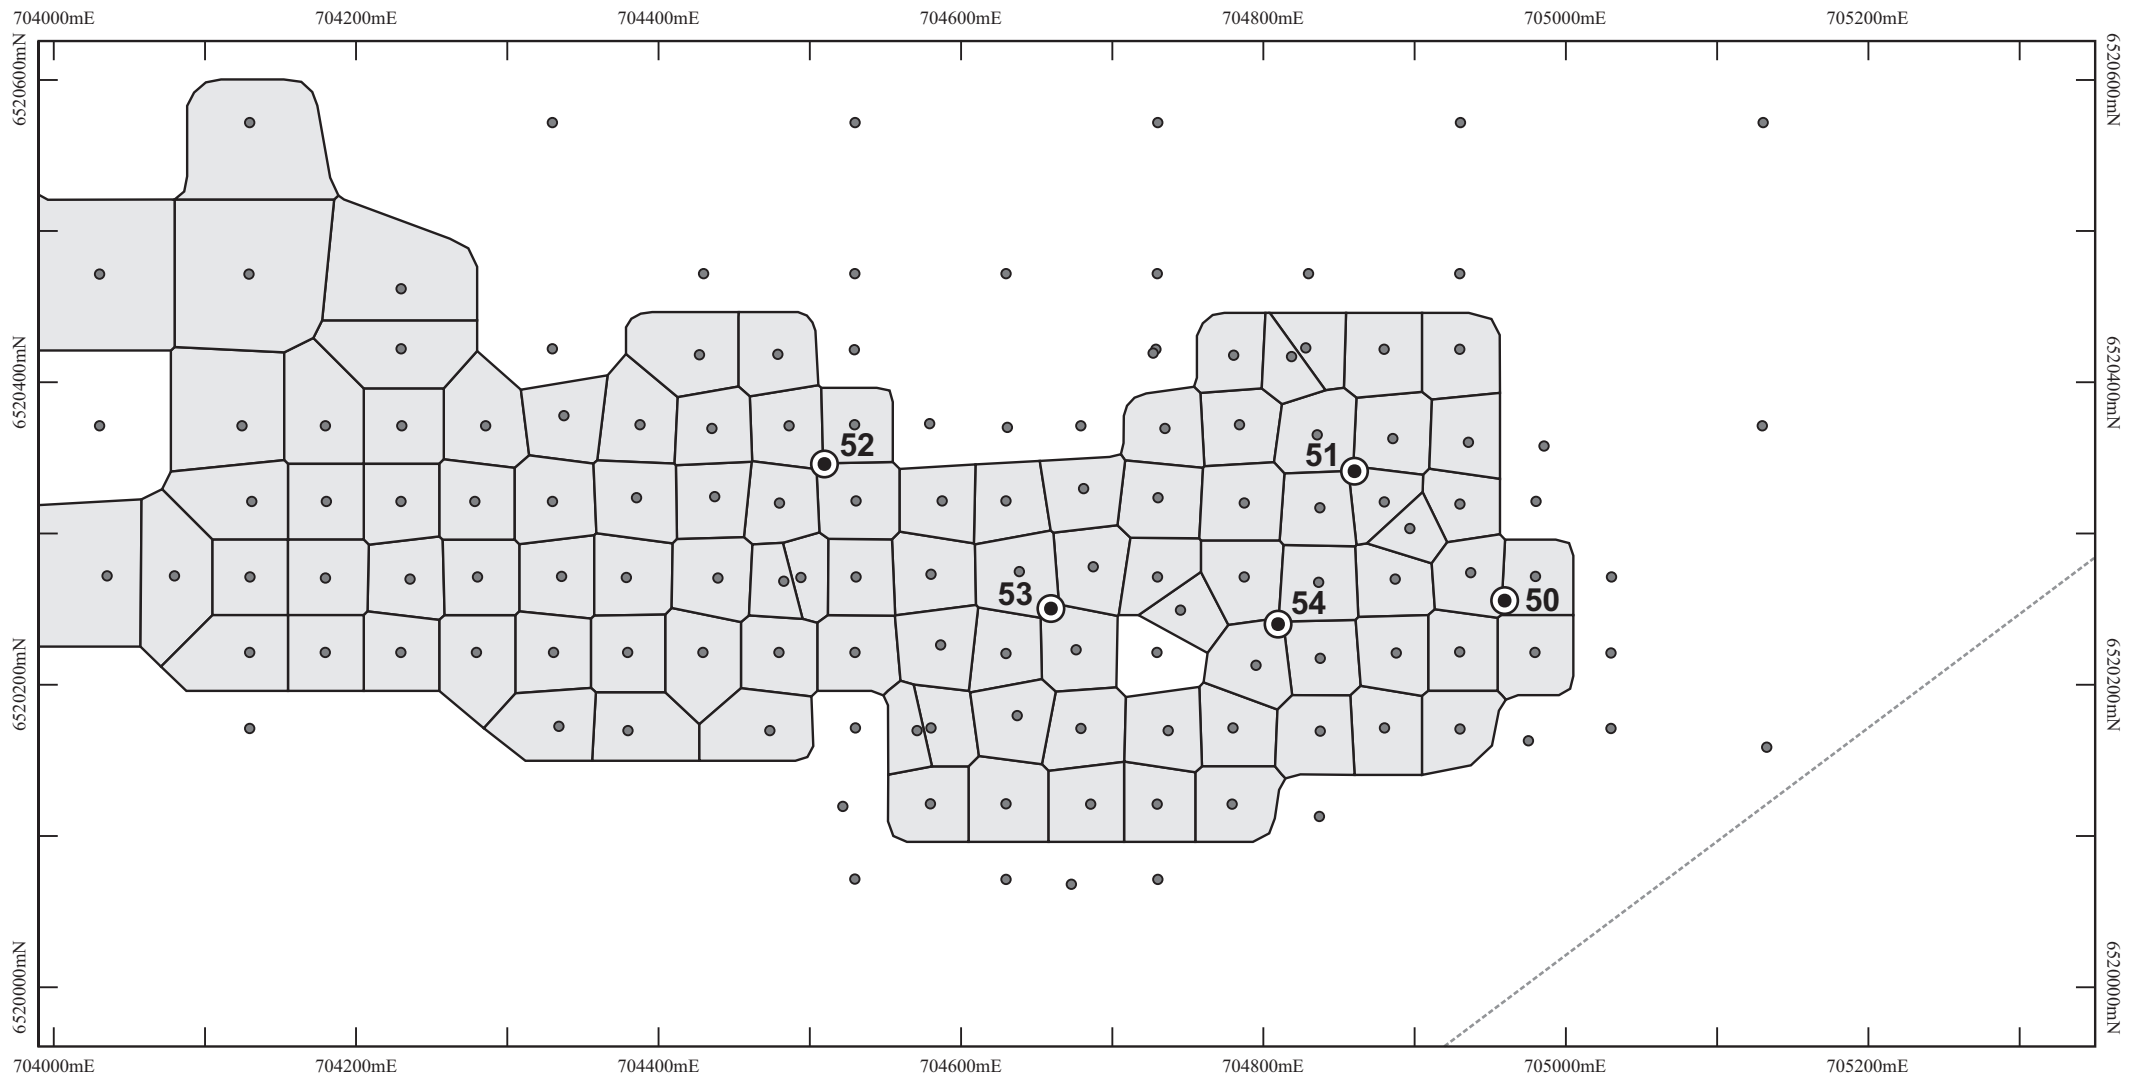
704000mE 704200mE 704400mE 704600mE 704800mE 705000mE 705200mE

6520600mN
6520400mN
6520200mN
6520000mN

6520600mN
6520400mN
6520200mN
6520000mN

52
51
53
54
50

704000mE 704200mE 704400mE 704600mE 704800mE 705000mE 705200mE